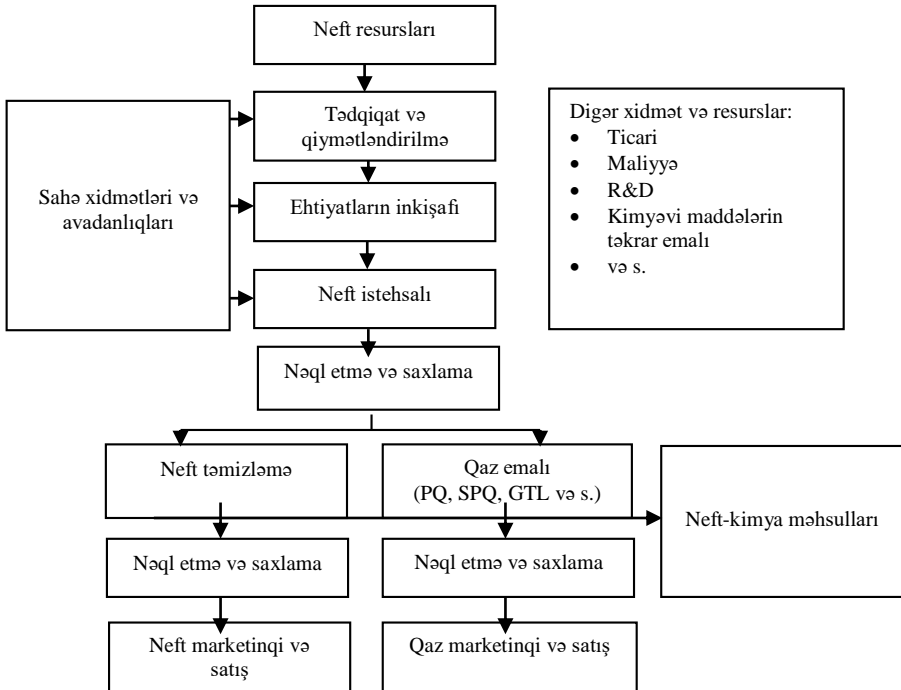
Neft resursları

Tədqiqat və qiymətləndirilmə

Ehtiyatların inkişafı

Neft istehsalı

Sahə xidmətləri və avadanlıqları

Digər xidmət və resurslar:
- Ticari
- Maliyyə
- R&D
- Kimyəvi maddələrin təkrar emalı
- və s.

Nəql etmə və saxlama

Neft təmizləmə

Qaz emalı (PQ, SPQ, GTL və s.)

Neft-kimya məhsulları

Nəql etmə və saxlama

Nəql etmə və saxlama

Neft marketinqi və satış

Qaz marketinqi və satış